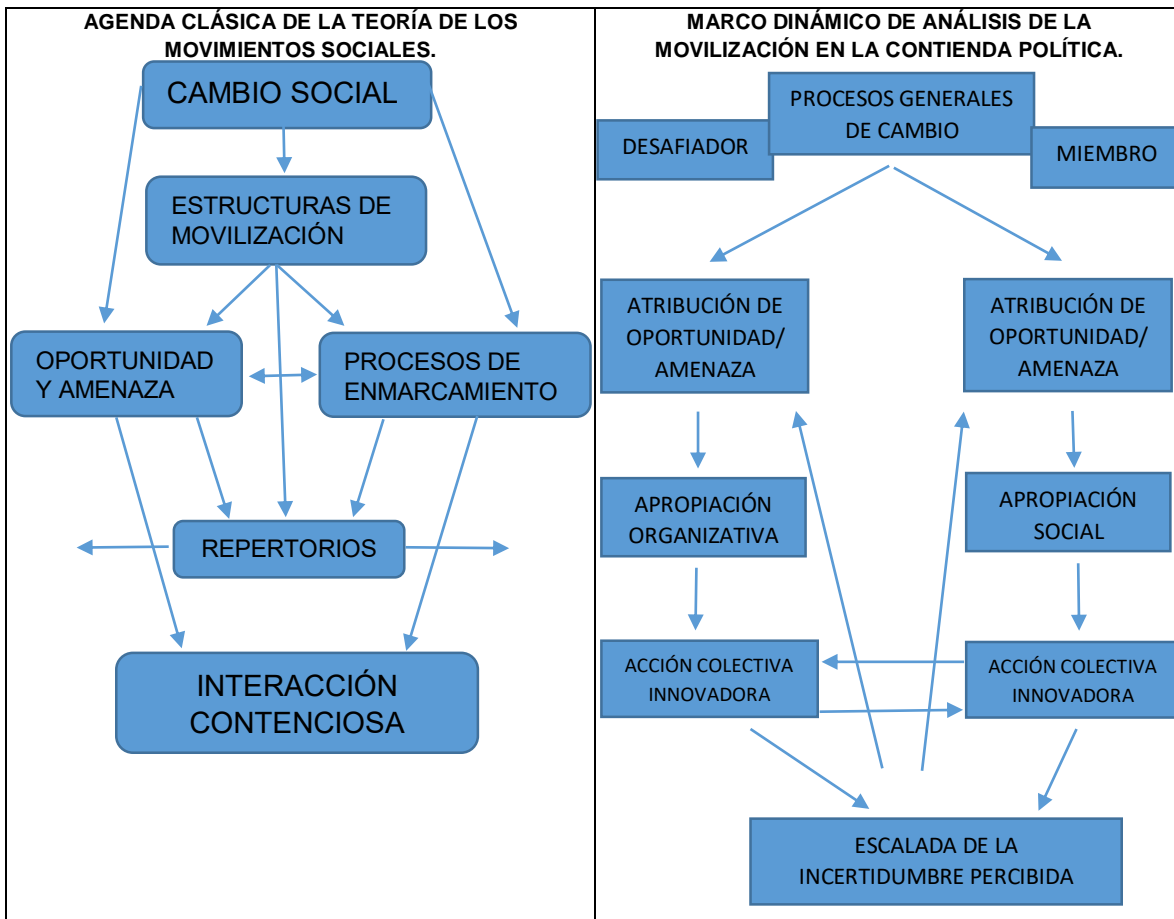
| AGENDA CLÁSICA DE LA TEORÍA DE LOS MOVIMIENTOS SOCIALES. | MARCO DINÁMICO DE ANÁLISIS DE LA MOVILIZACIÓN EN LA CONTIENDA POLÍTICA. |
|---|---|

CAMBIO SOCIAL

ESTRUCTURAS DE MOVILIZACIÓN

OPORTUNIDAD Y AMENAZA

PROCESOS DE ENMARCAMIENTO

REPERTORIOS

INTERACCIÓN CONTENCIOSA

DESAFIADOR

PROCESOS GENERALES DE CAMBIO

MIEMBRO

ATRIBUCIÓN DE OPORTUNIDAD/ AMENAZA

ATRIBUCIÓN DE OPORTUNIDAD/ AMENAZA

APROPIACIÓN ORGANIZATIVA

APROPIACIÓN SOCIAL

ACCIÓN COLECTIVA INNOVADORA

ACCIÓN COLECTIVA INNOVADORA

ESCALADA DE LA INCERTIDUMBRE PERCIBIDA